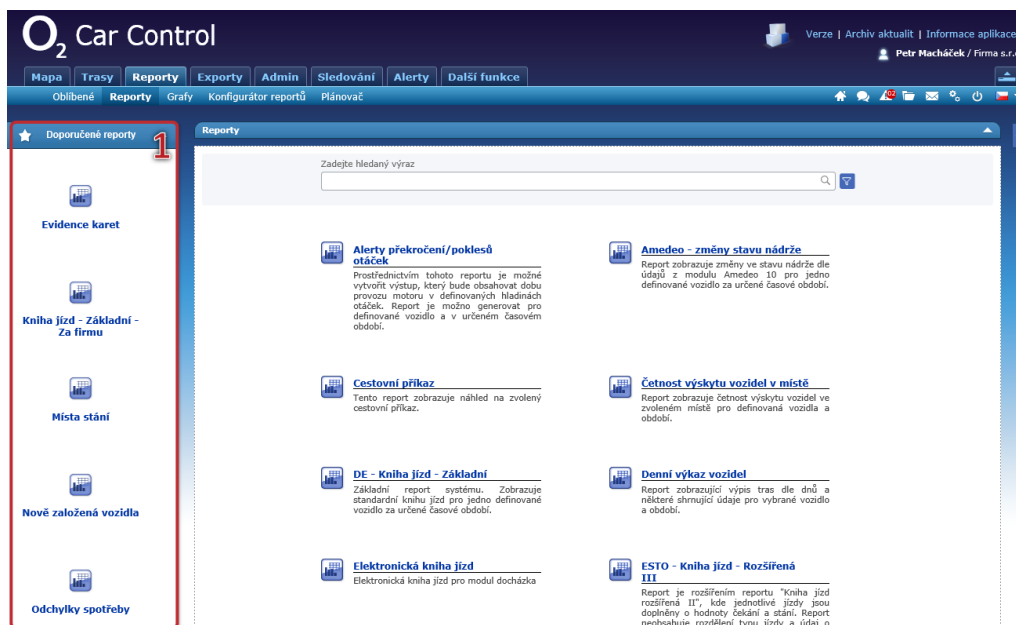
O2 Car Control

Verze | Archív aktualit | Informace aplikace
Petr Macháček / Firma s.r.

Mapa | Trasy | Reporty | Exporty | Admin | Sledování | Alerty | Další funkce

Oblíbené | Reporty | Grafy | Konfigurátor reportů | Plánovač

02

Doporučené reporty

1

Evidence karet

Kniha jízd - Základní - Za firmu

Místa stání

Nově založená vozidla

Odchylky spotřeby

Reporty

Zadejte hledaný výraz

Alerty překročení/poklesů otáček
Prostřednictvím tohoto reportu je možné vytvořit výstup, který bude obsahovat dobu provozu motoru v definovaných hladinách otáček. Report je možno generovat pro definované vozidlo a v určeném časovém období.

Amedeo - změny stavu nádrže
Report zobrazuje změny ve stavu nádrže dle údajů z modulu Amedeo 10 pro jedno definované vozidlo za určené časové období.

Cestovní příkaz
Tento report zobrazuje náhled na zvolený cestovní příkaz.

Četnost výskytu vozidel v místě
Report zobrazuje četnost výskytu vozidel ve zvoleném místě pro definovaná vozidla a období.

DE - Kniha jízd - Základní
Základní report systému. Zobrazuje standardní knihu jízd pro jedno definované vozidlo za určené časové období.

Denní výkaz vozidel
Report zobrazující výpis tras dle dnů a některé shrnující údaje pro vybrané vozidlo a období.

Elektronická kniha jízd
Elektronická kniha jízd pro modul docházka

ESTO - Kniha jízd - Rozšířená III
Report je rozšířením reportu "Kniha jízd rozšířená II", kde jednotlivé jízdy jsou doplněny o hodnoty čekání a stání. Report neobsahuje rozdělení typu jízdy a údaj o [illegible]